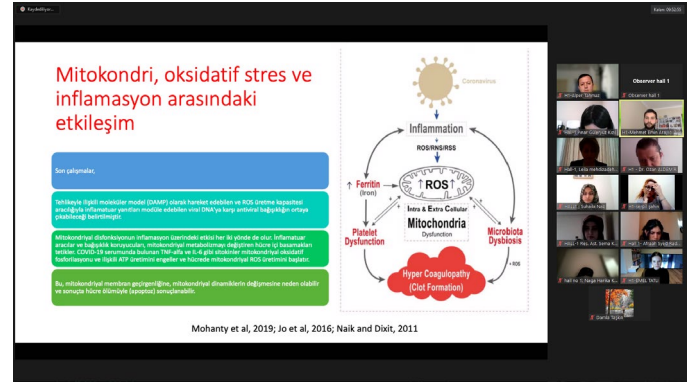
Kaydediliyor...

Kalan: 00:52:03

Mitokondri, oksidatif stres ve inflamasyon arasındaki etkileşim

Son çalışmalar,

Tehlikeyle ilişkili moleküler model (DAMP) olarak hareket edebilen ve ROS üretme kapasitesi aracılığıyla inflamatuar yanıtları modüle edebilen viral DNA'ya karşı antiviral bağışıklığın ortaya çıkabileceği belirtilmiştir

Mitokondriyal disfonksiyonun inflamasyon üzerindeki etkisi her iki yönde de olur. İnflamatuar aracılar ve bağışıklık koruyucuları, mitokondriyal metabolizmayı değiştiren hücre içi basamakları tetikler. COVID-19 serumunda bulunan TNF-alfa ve IL-6 gibi sitokinler mitokondriyal oksidatif fosforilasyonu ve ilişkili ATP üretimini engeller ve hücrede mitokondriyal ROS üretimini başlatır.

Bu, mitokondriyal membran geçirgenliğine, mitokondriyal dinamiklerin değişmesine neden olabilir ve sonuçta hücre ölümüyle (apoptoz) sonuçlanabilir.

Coronavirus

Inflammation

ROS/RNS/RSS

↑ Ferritin (Iron)

↑ ROS ↑

Intra & Extra Cellular

Mitochondria

Dysfunction

Platelet Dysfunction

Microbiota Dysbiosis

↑ ROS

Hyper Coagulopathy (Clot Formation)

Mohanty et al, 2019; Jo et al, 2016; Naik and Dixit, 2011

Observer hall 1